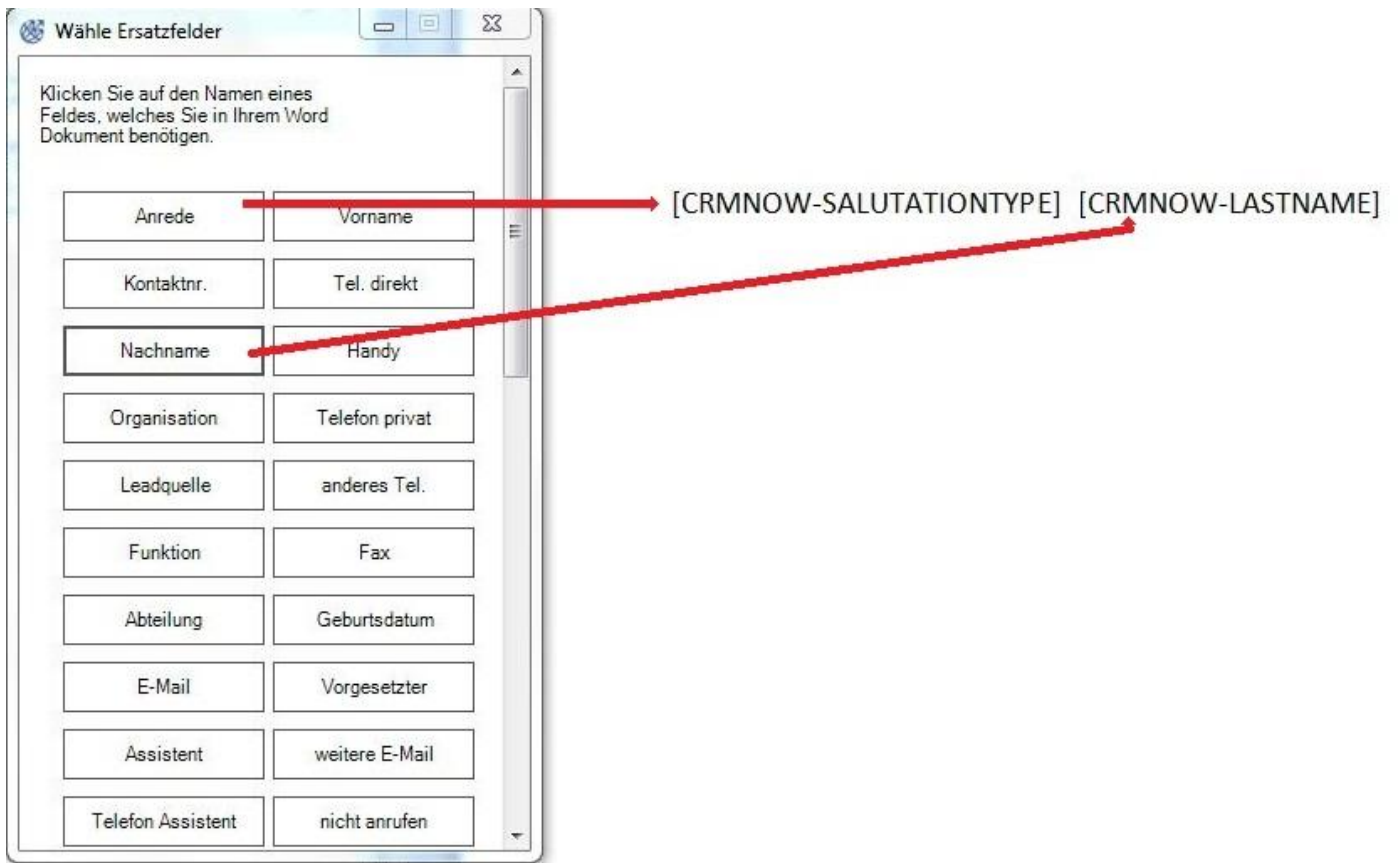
Wähle Ersatzfelder

Klicken Sie auf den Namen eines Feldes, welches Sie in Ihrem Word Dokument benötigen.

Anrede
Vorname
Kontaktnr.
Tel. direkt
Nachname
Handy
Organisation
Telefon privat
Leadquelle
anderes Tel.
Funktion
Fax
Abteilung
Geburtsdatum
E-Mail
Vorgesetzter
Assistent
weitere E-Mail
Telefon Assistent
nicht anrufen

[CRMNOW-SALUTATIONTYPE] [CRMNOW-LASTNAME]